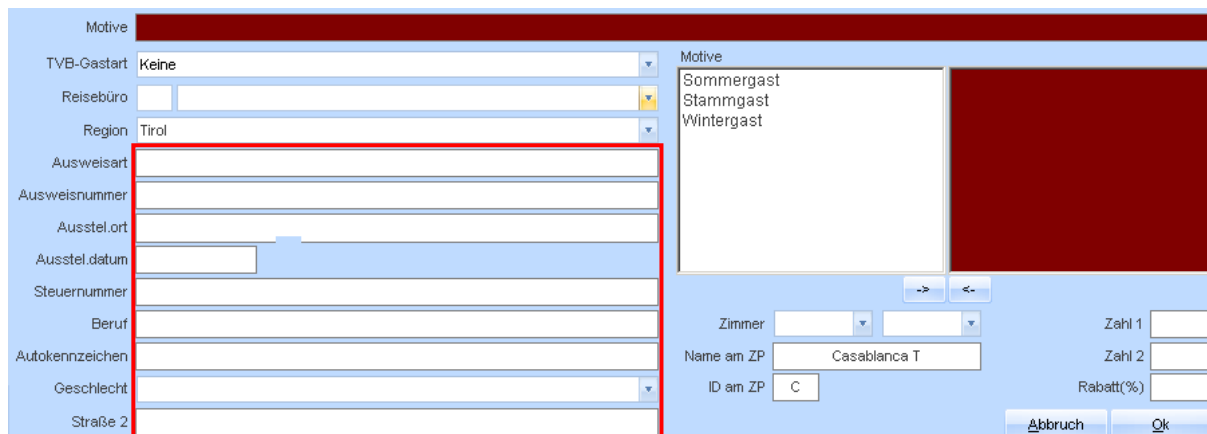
Motive

TVB-Gastart Keine

Reisebüro

Region Tirol

Ausweisart

Ausweisnummer

Ausstel.ort

Ausstel.datum

Steuernummer

Beruf

Autokennzeichen

Geschlecht

Straße 2

Motive

Sommergast
Stammgast
Wintergast

->
<-

Zimmer

Name am ZP Casablanca T

ID am ZP C

Zahl 1

Zahl 2

Rabatt(%)

Abbruch

Ok